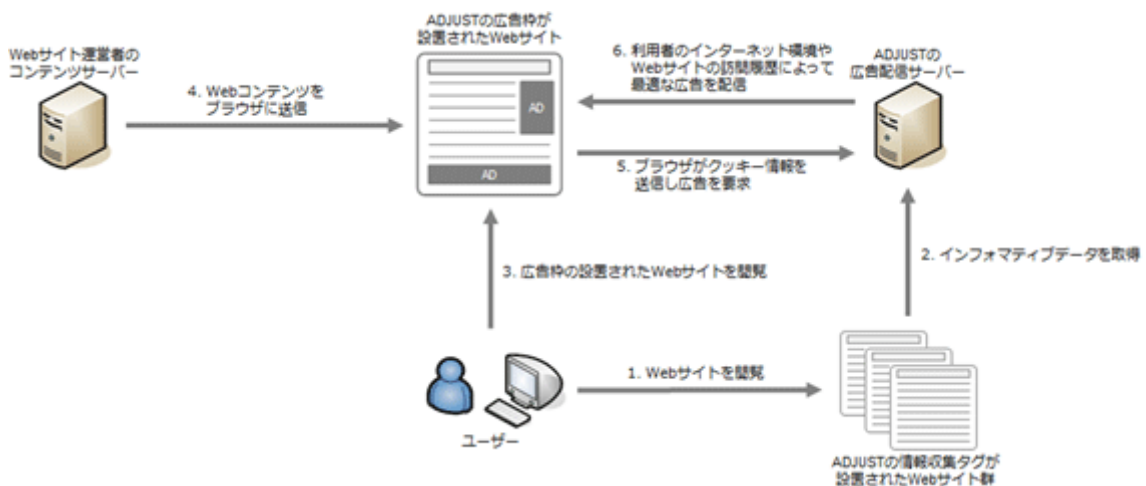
Webサイト運営者の
コンテンツサーバー

4. Webコンテンツを
ブラウザに送信

ADJUSTの広告枠が
設置されたWebサイト

AD

AD

6. 利用者のインターネット環境や
Webサイトの訪問履歴によって
最適な広告を配信

ADJUSTの
広告配信サーバー

5. ブラウザがクッキー情報を
送信し広告を要求

3. 広告枠の設置されたWebサイトを閲覧

2. インフォマティブデータを取得

1. Webサイトを閲覧

ユーザー

ADJUSTの情報収集タグが
設置されたWebサイト群